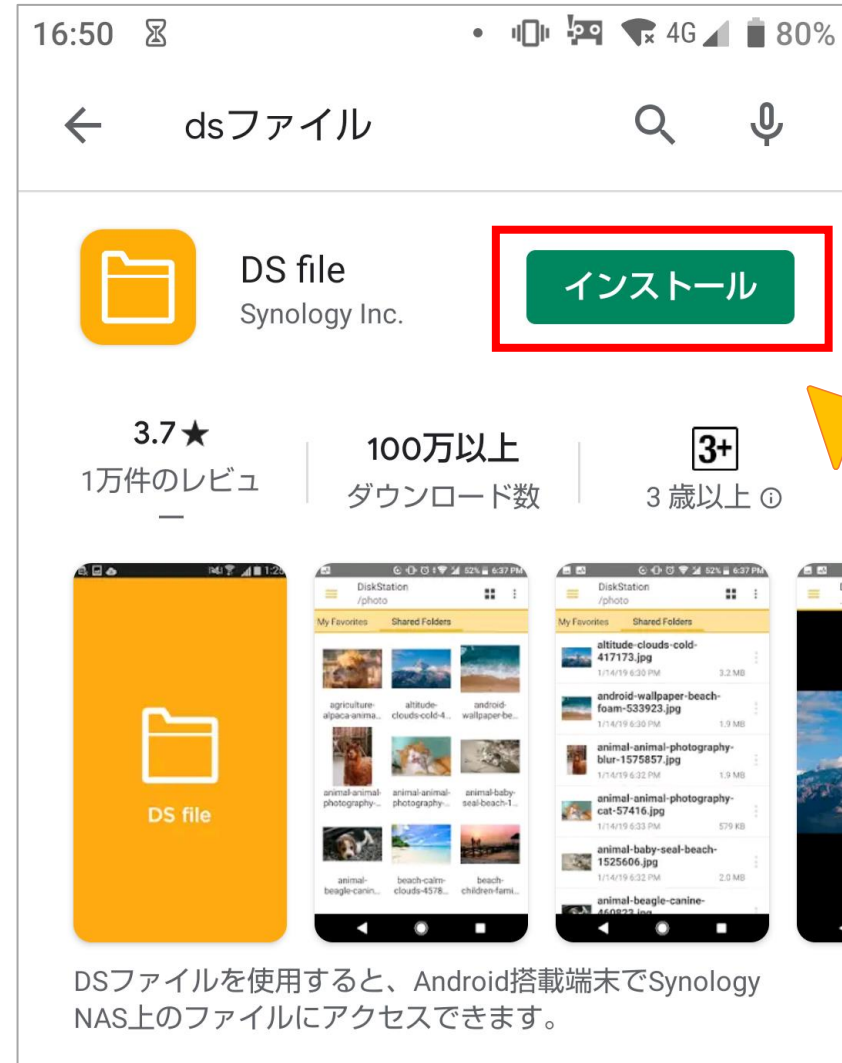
16:50 ⌛ 4G 80%

← dsファイル

DS file
Synology Inc.

インストール

3.7★
1万件のレビュー

100万以上
ダウンロード数

3+
3 歳以上 ⓘ

DS file

DiskStation
/photo
My Favorites
Shared Folders
agriculture-alpaca-anima...
altitude-clouds-cold-4...
android-wallpaper-be...
animal-animal-photography-...
animal-animal-photography-...
animal-baby-seal-beach-1...
animal-beagle-canin...
beach-calm-clouds-4578...
beach-children-fami...

DiskStation
/photo
My Favorites
Shared Folders
altitude-clouds-cold-417173.jpg
1/14/19 6:30 PM 3.2 MB
android-wallpaper-beach-foam-533923.jpg
1/14/19 6:30 PM 1.9 MB
animal-animal-photography-blur-1575857.jpg
1/14/19 6:32 PM 1.9 MB
animal-animal-photography-cat-57416.jpg
1/14/19 6:33 PM 579 KB
animal-baby-seal-beach-1525606.jpg
1/14/19 6:32 PM 2.0 MB
animal-beagle-canine-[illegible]

DSファイルを使用すると、Android搭載端末でSynology NAS上のファイルにアクセスできます。